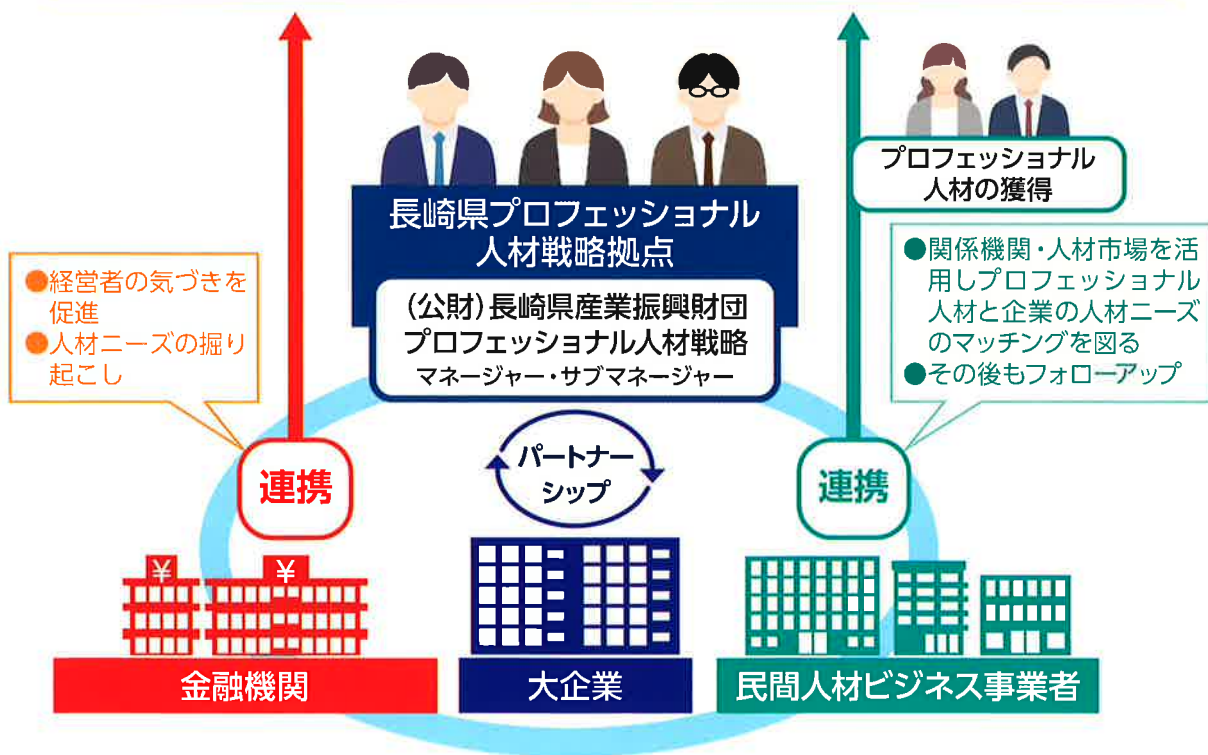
長崎県プロフェッショナル人材戦略拠点

（公財）長崎県産業振興財団
プロフェッショナル人材戦略
マネージャー・サブマネージャー

プロフェッショナル人材の獲得

●経営者の気づきを促進
●人材ニーズの掘り起こし

●関係機関・人材市場を活用しプロフェッショナル人材と企業の人材ニーズのマッチングを図る
●その後もフォローアップ

連携

パートナーシップ

連携

¥

¥

金融機関

大企業

民間人材ビジネス事業者